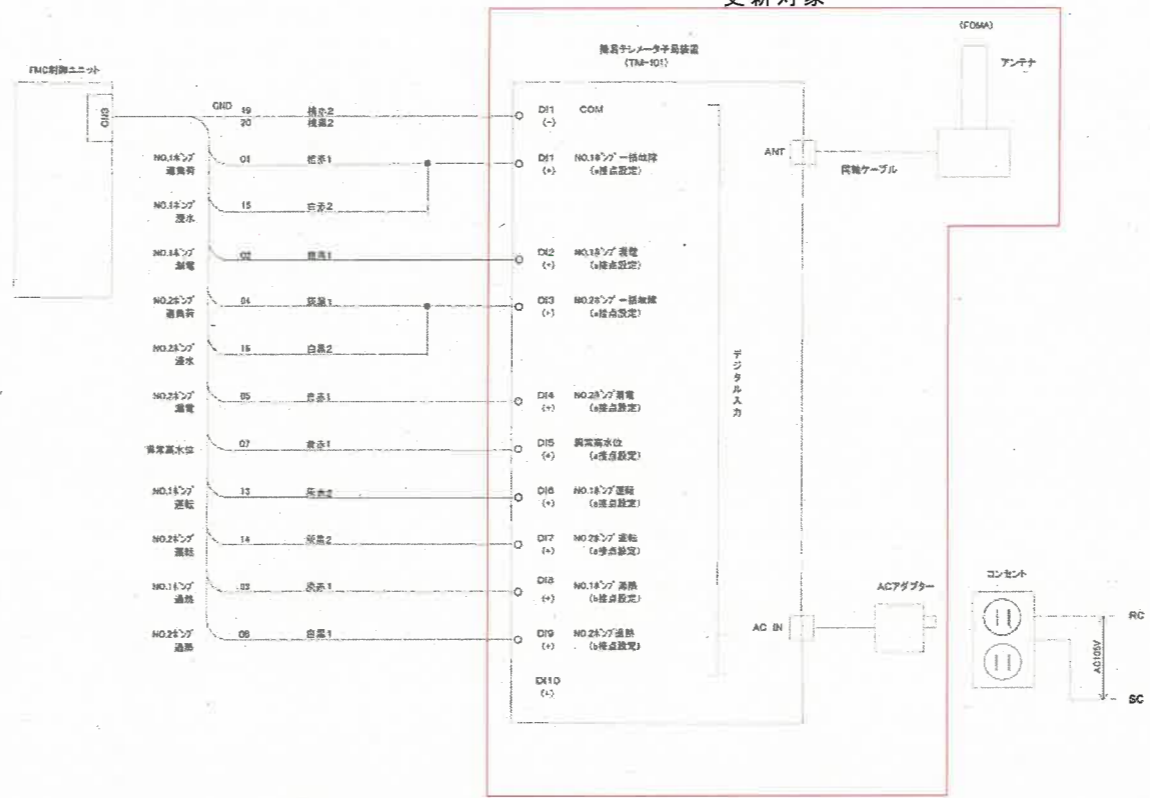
更新対象

(FOMA)

簡易テレメータ子局装置
(TM-101)

アンテナ

FMC制御ユニット

CN3

GND 19 橙赤2
20 橙黒2

DI1 COM
(-)

NO.1ポンプ 過負荷 01 橙赤1
DI1 NO.1ポンプ一括故障
(+) (a接点設定)

ANT

同軸ケーブル

NO.1ポンプ 浸水 15 白赤2

NO.1ポンプ 漏電 02 灰黒1
DI2 NO.1ポンプ漏電
(+) (a接点設定)

NO.2ポンプ 過負荷 04 灰黒1
DI3 NO.2ポンプ一括故障
(+) (a接点設定)

NO.2ポンプ 浸水 16 白黒2

デジタル入力

NO.2ポンプ 漏電 05 赤赤1
DI4 NO.2ポンプ漏電
(+) (a接点設定)

異常高水位 07 赤赤1
DI5 異常高水位
(+) (a接点設定)

NO.1ポンプ 運転 13 灰赤2
DI6 NO.1ポンプ運転
(+) (a接点設定)

NO.2ポンプ 運転 14 灰黒2
DI7 NO.2ポンプ運転
(+) (a接点設定)

NO.1ポンプ 過熱 03 灰赤1
DI8 NO.1ポンプ過熱
(+) (b接点設定)

ACアダプター

コンセント

NO.2ポンプ 過熱 08 白黒1
DI9 NO.2ポンプ過熱
(+) (b接点設定)

AC IN

RC

AC105V

DI10
(+)

SC